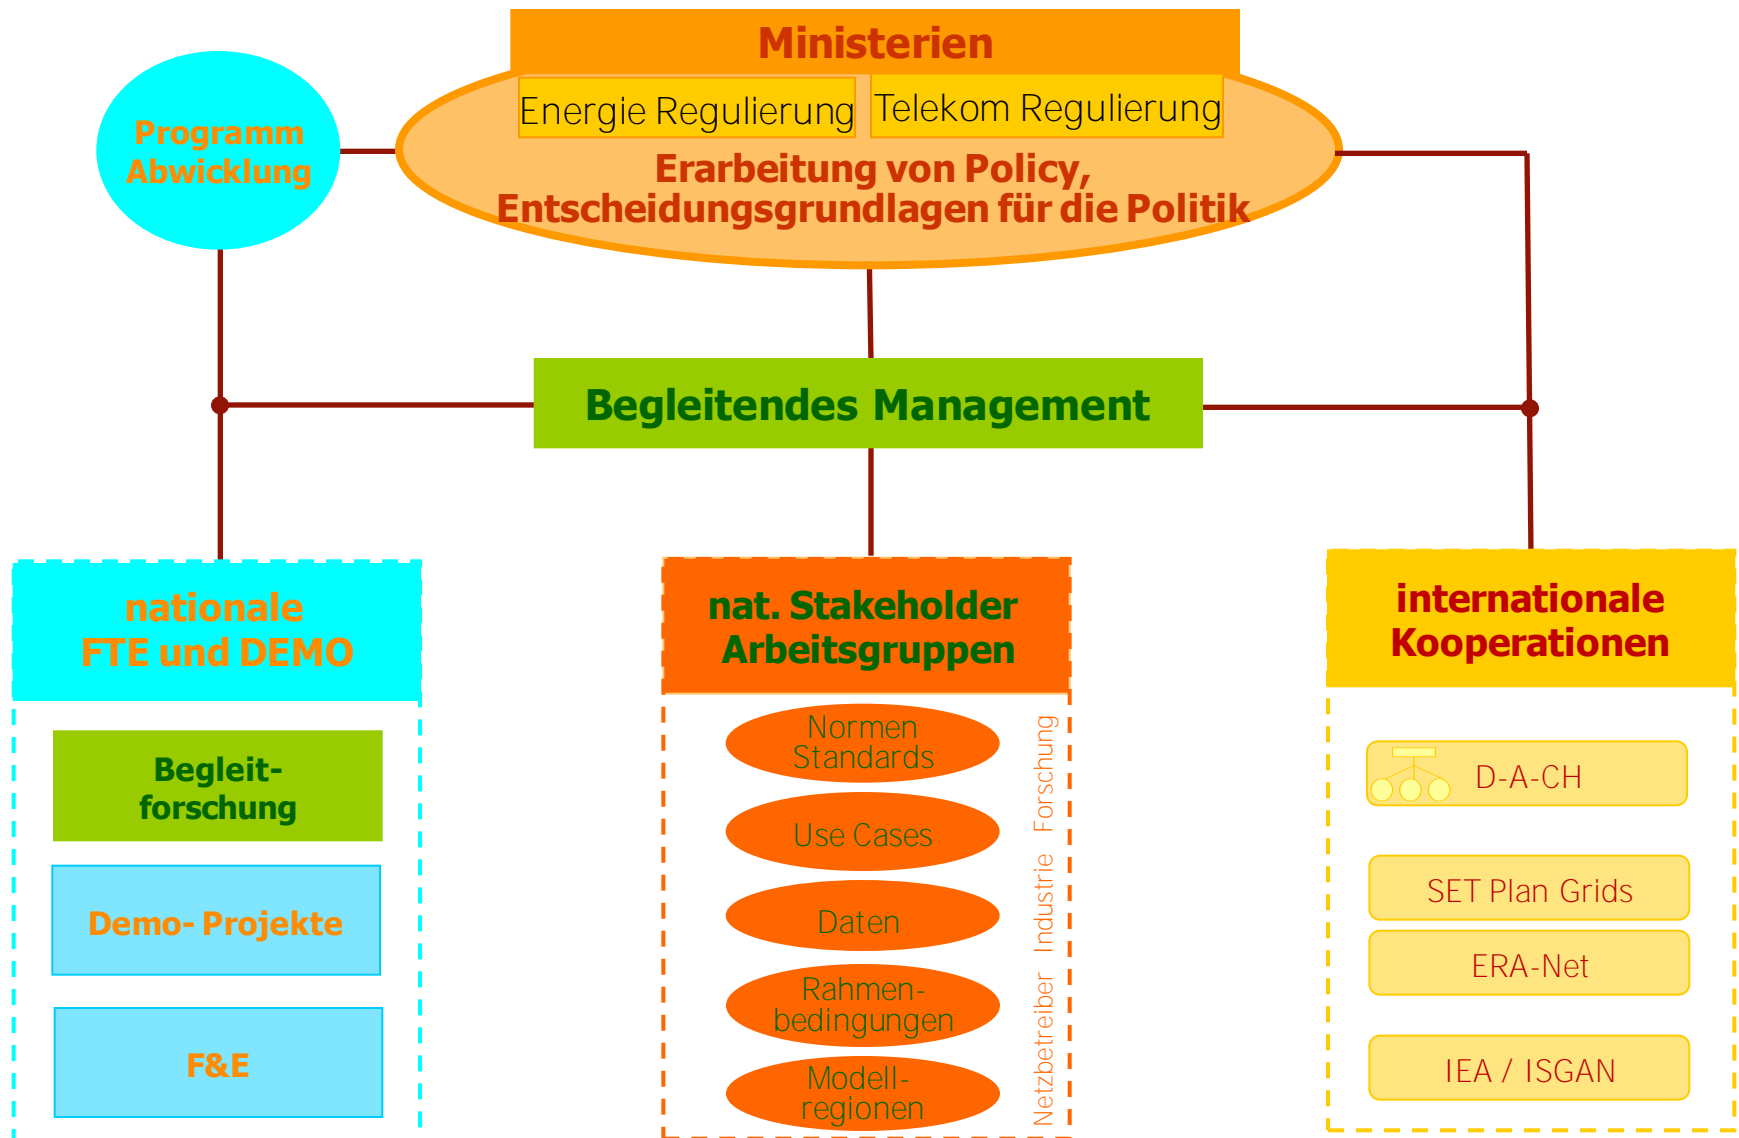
Ministerien

Energie Regulierung

Telekom Regulierung

Erarbeitung von Policy, Entscheidungsgrundlagen für die Politik

Programm Abwicklung

Begleitendes Management

nationale FTE und DEMO

Begleit-forschung

Demo- Projekte

F&E

nat. Stakeholder Arbeitsgruppen

Normen Standards

Use Cases

Daten

Rahmen-bedingungen

Modell-regionen

Netzbetreiber Industrie Forschung

internationale Kooperationen

D-A-CH

SET Plan Grids

ERA-Net

IEA / ISGAN